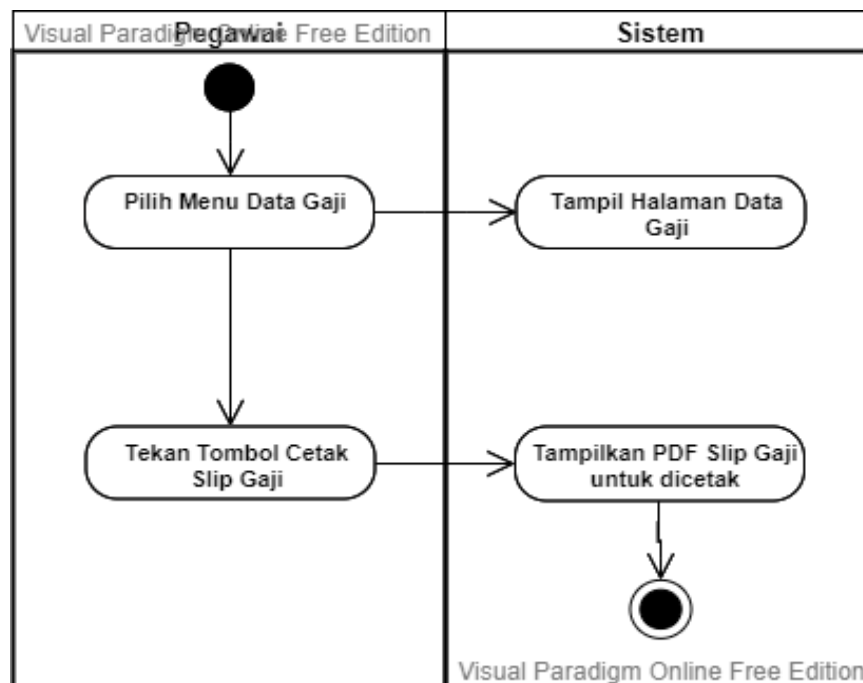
Visual Paradigm Online Free Edition

Pegawai

Sistem

Pilih Menu Data Gaji

Tampil Halaman Data Gaji

Tekan Tombol Cetak Slip Gaji

Tampilkan PDF Slip Gaji untuk dicetak

Visual Paradigm Online Free Edition